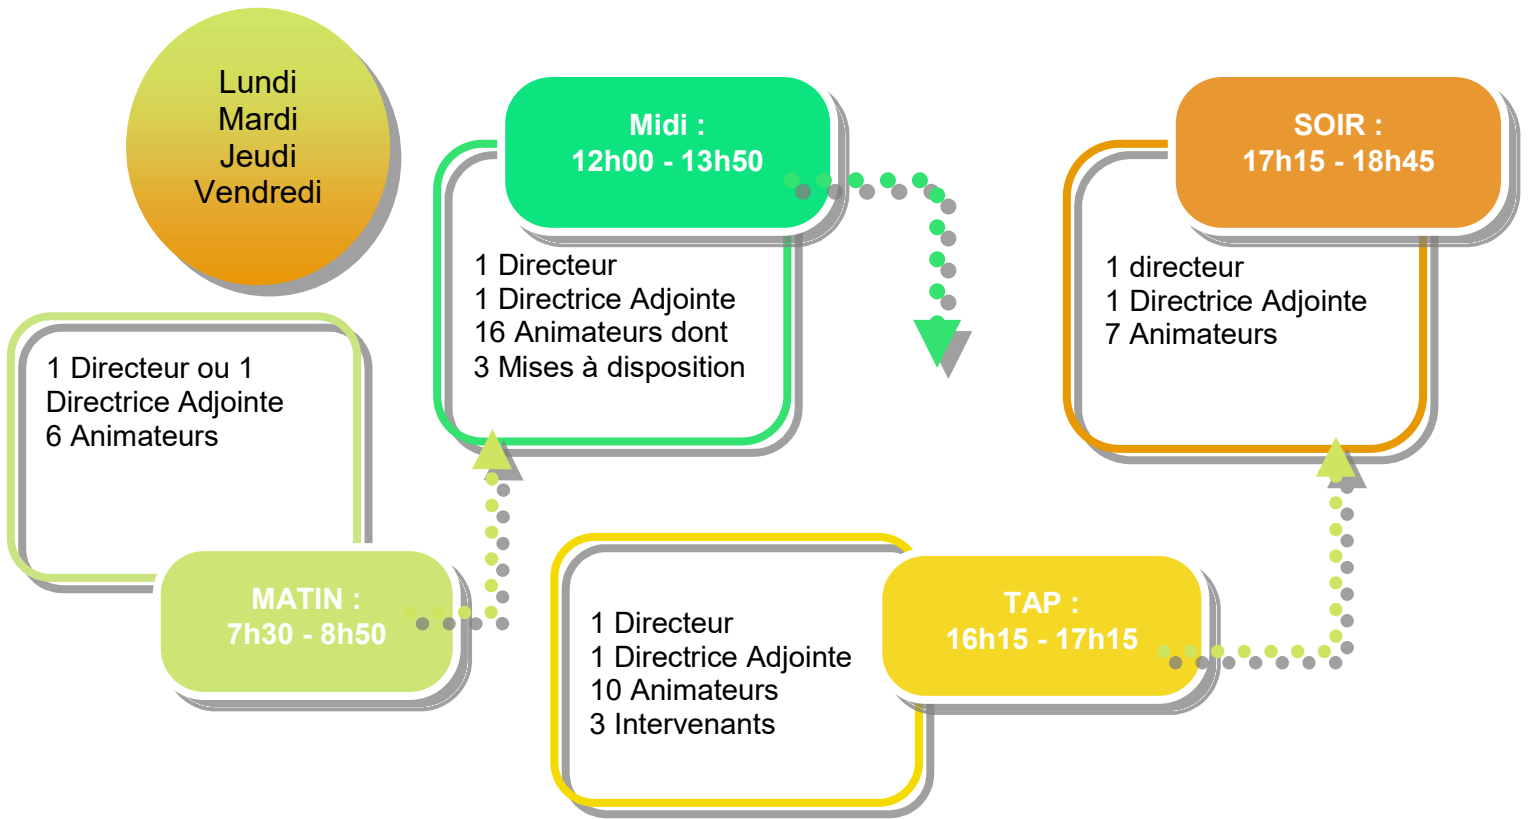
Lundi
Mardi
Jeudi
Vendredi

1 Directeur ou 1 Directrice Adjointe
6 Animateurs

MATIN :
7h30 - 8h50

Midi :
12h00 - 13h50

1 Directeur
1 Directrice Adjointe
16 Animateurs dont
3 Mises à disposition

1 Directeur
1 Directrice Adjointe
10 Animateurs
3 Intervenants

TAP :
16h15 - 17h15

SOIR :
17h15 - 18h45

1 directeur
1 Directrice Adjointe
7 Animateurs